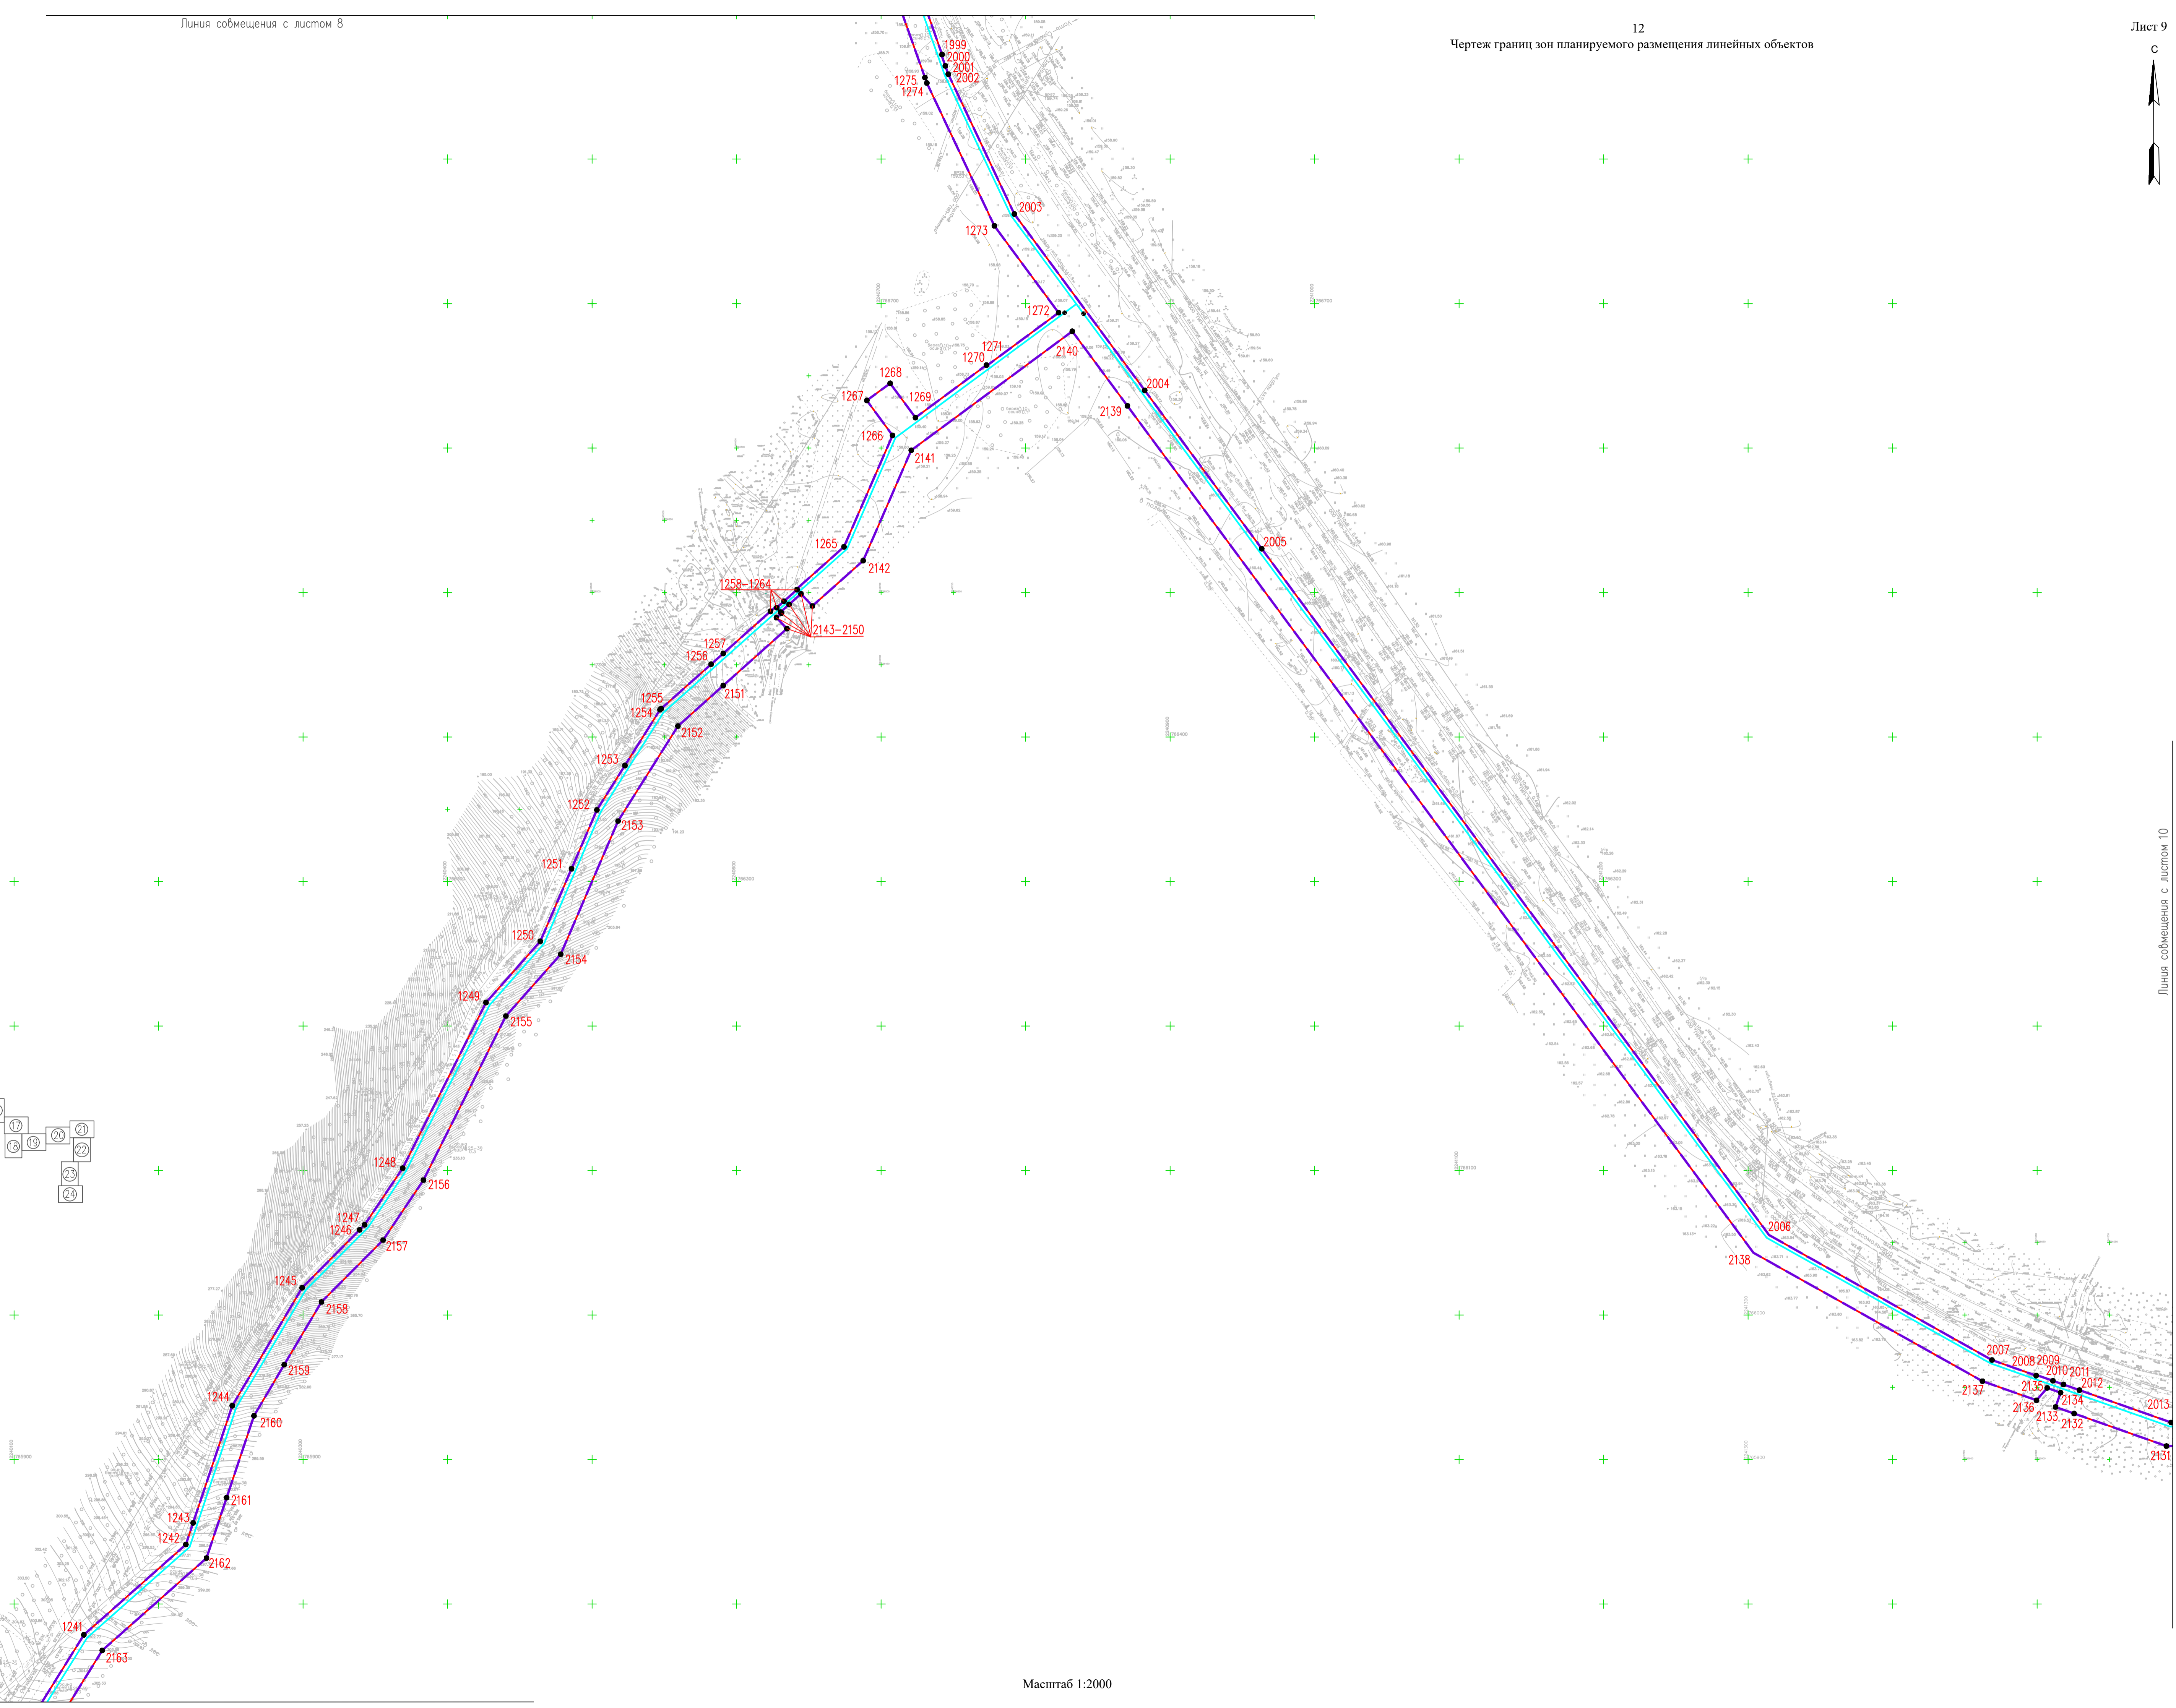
Линия совмещения с листом 8

12
Чертеж границ зон планируемого размещения линейных объектов

Лист 9

С

1999
2000
2001
2002
1275
1274
2003
1273
1272
2140
1271
1270
1268
1267
1269
1266
2004
2139
2141
2005
1265
2142
1258–1264
2143–2150
1257
1256
2151
1255
1254
2152
1253
1252
2153
1251
1250
2154
1249
2155
1248
2156
1247
1246
2157
1245
2158
2159
1244
2160
2161
1243
1242
2162
1241
2163
2006
2138
2007
2008
2009
2010
2011
2012
2137
2135
2134
2136
2133
2132
2013
2131

17
18
19
20
21
22
23
24

Линия совмещения с листом 10

Масштаб 1:2000